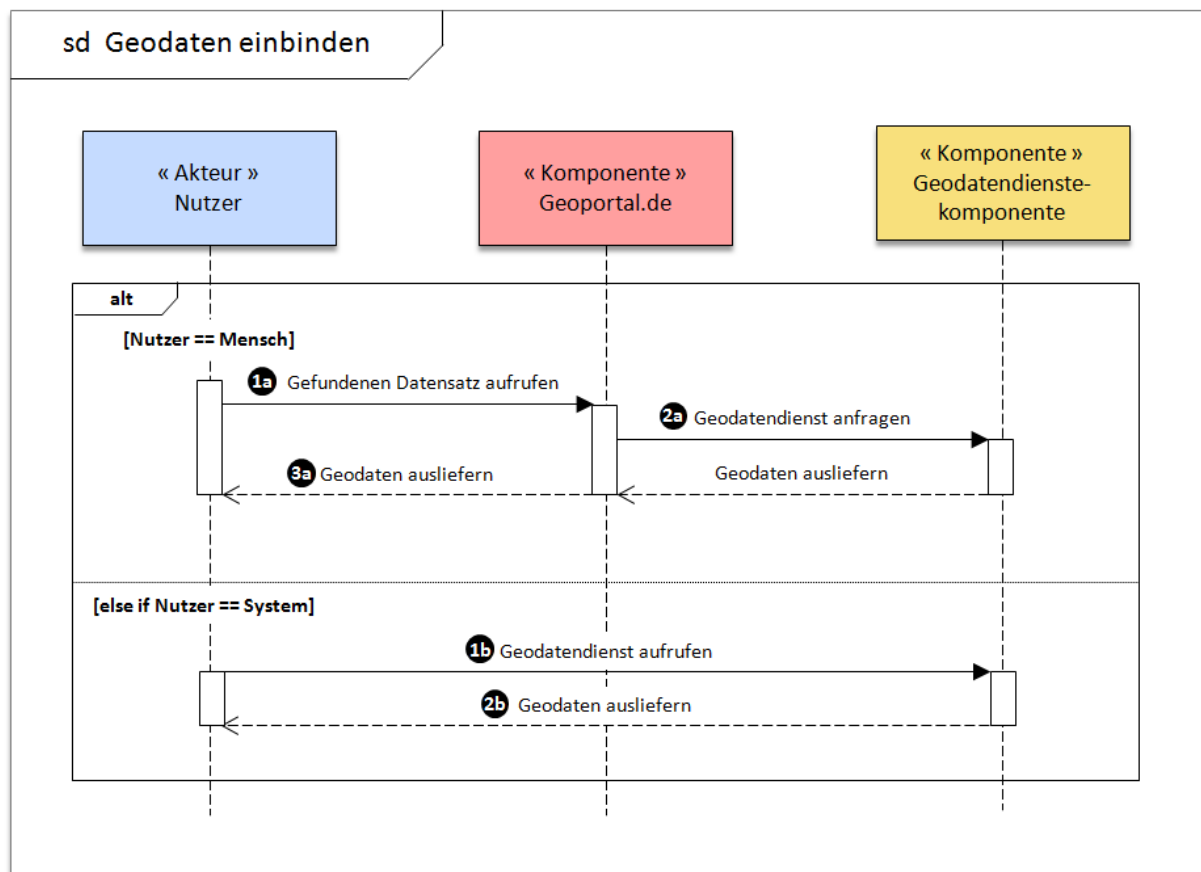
sd Geodaten einbinden

« Akteur »
Nutzer

« Komponente »
Geoportal.de

« Komponente »
Geodatendienstekomponente

alt

[Nutzer == Mensch]

1a Gefundenen Datensatz aufrufen

2a Geodatendienst anfragen

3a Geodaten ausliefern

Geodaten ausliefern

[else if Nutzer == System]

1b Geodatendienst aufrufen

2b Geodaten ausliefern